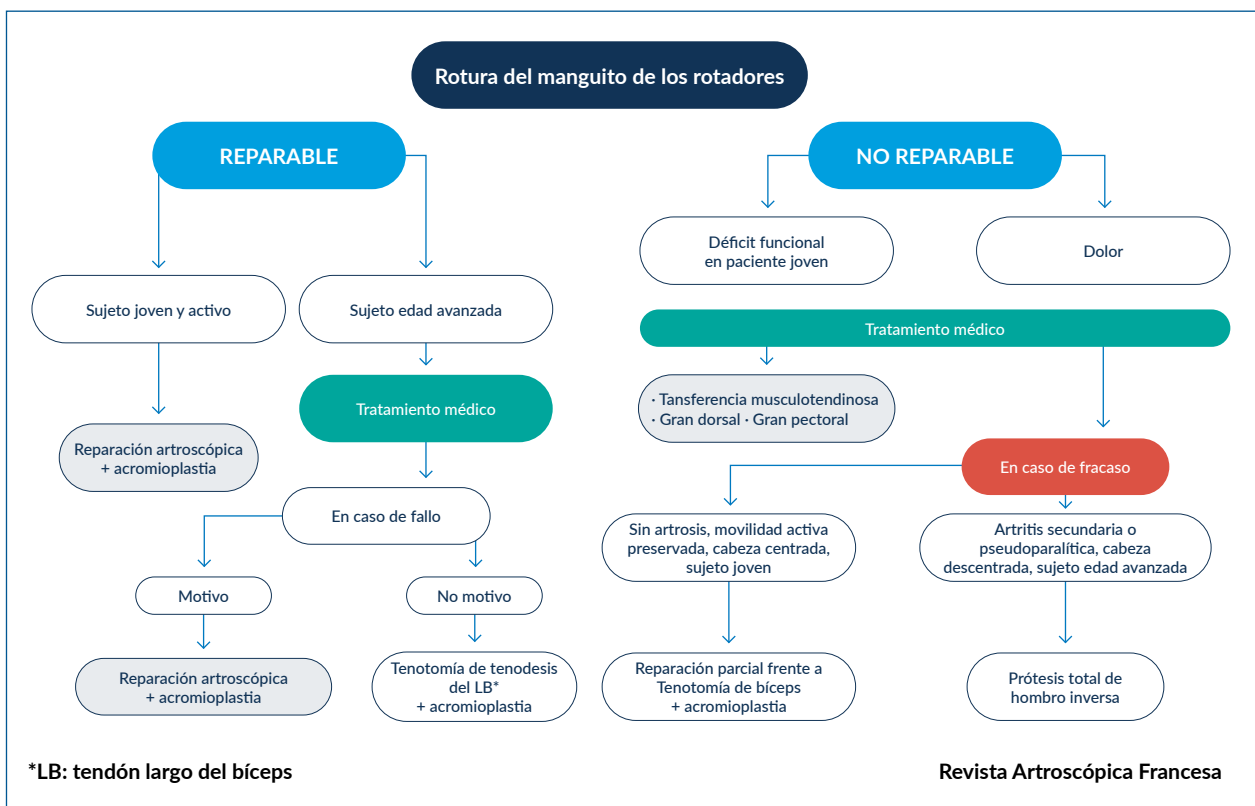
Rotura del manguito de los rotadores

REPARABLE

Sujeto joven y activo

Reparación artroscópica + acromioplastia

Sujeto edad avanzada

Tratamiento médico

En caso de fallo

Motivo

Reparación artroscópica + acromioplastia

No motivo

Tenotomía de tenodesis del LB* + acromioplastia

NO REPARABLE

Déficit funcional en paciente joven

Dolor

Tratamiento médico

· Tansferencia musculotendinosa
· Gran dorsal · Gran pectoral

En caso de fracaso

Sin artrosis, movilidad activa preservada, cabeza centrada, sujeto joven

Reparación parcial frente a Tenotomía de bíceps + acromioplastia

Artritis secundaria o pseudoparalítica, cabeza descentrada, sujeto edad avanzada

Prótesis total de hombro inversa

*LB: tendón largo del bíceps

Revista Artroscópica Francesa